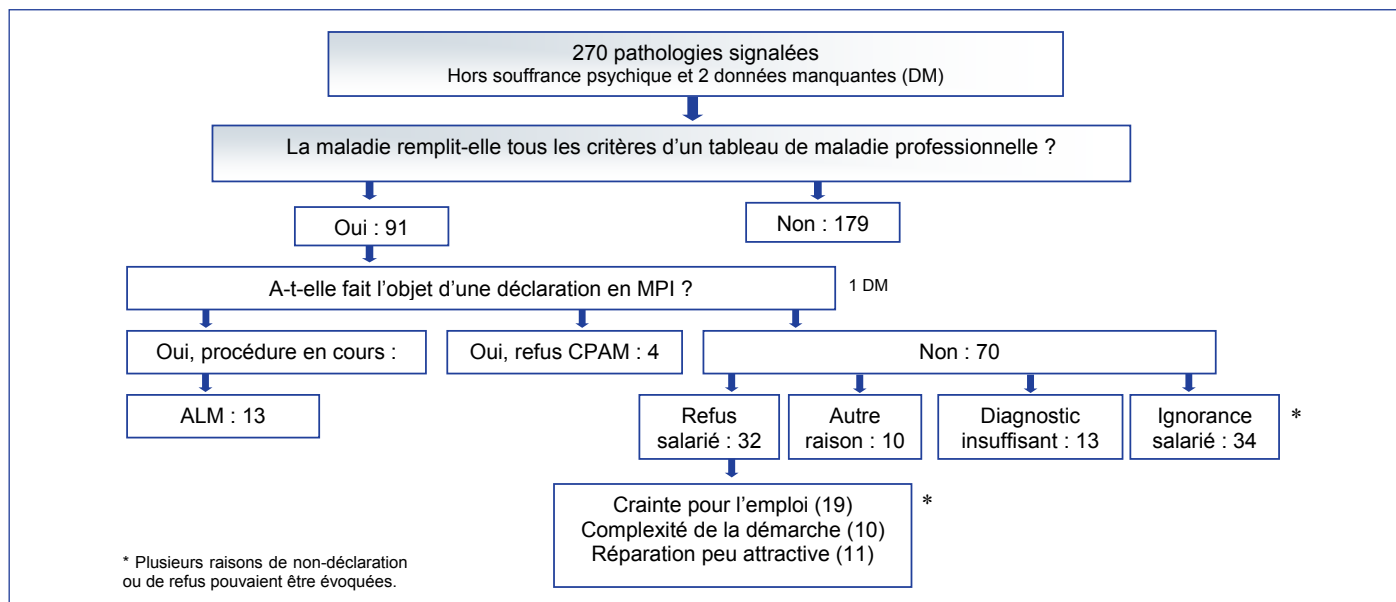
270 pathologies signalées
Hors souffrance psychique et 2 données manquantes (DM)

La maladie remplit-elle tous les critères d'un tableau de maladie professionnelle ?

Oui : 91

Non : 179

A-t-elle fait l'objet d'une déclaration en MPI ?

1 DM

Oui, procédure en cours :

Oui, refus CPAM : 4

Non : 70

ALM : 13

Refus salarié : 32

Autre raison : 10

Diagnostic insuffisant : 13

Ignorance salarié : 34

*

Crainte pour l'emploi (19)
Complexité de la démarche (10)
Réparation peu attractive (11)

*

* Plusieurs raisons de non-déclaration ou de refus pouvaient être évoquées.